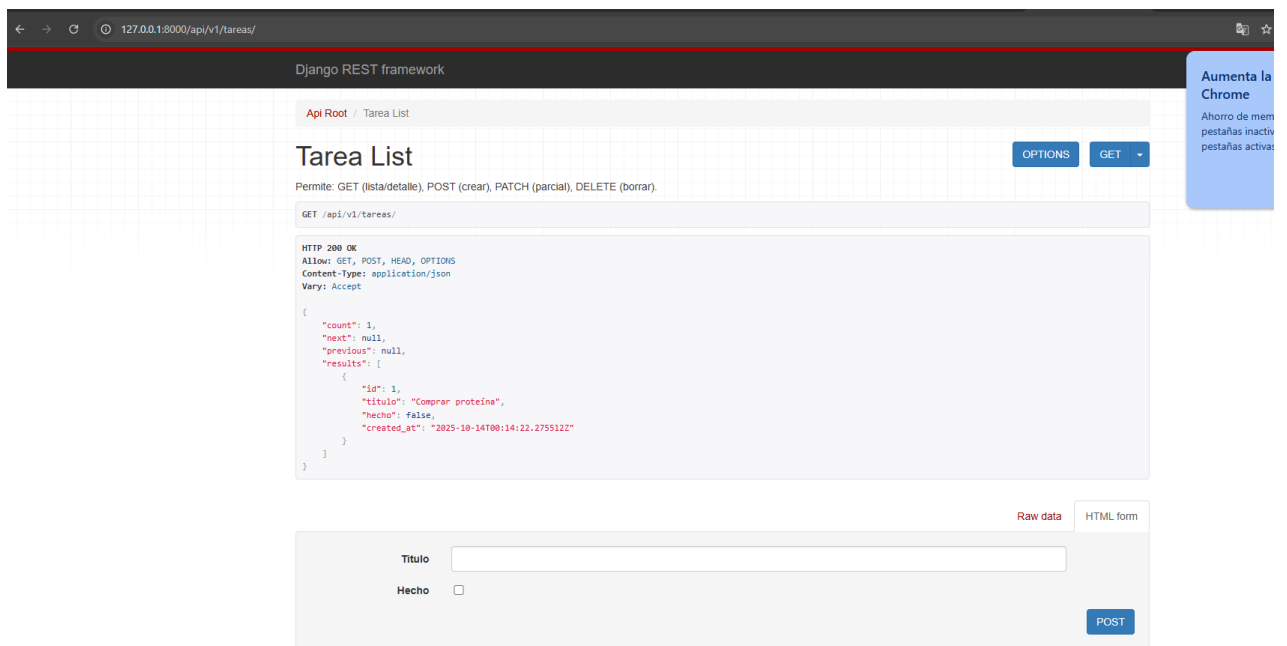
127.0.0.1:8000/api/v1/tareas/

Django REST framework

Aumenta la Chrome

Ahorro de mem pestañas inactiv pestañas activas

Api Root / Tarea List

Tarea List

OPTIONS GET

Permite: GET (lista/detalle), POST (crear), PATCH (parcial), DELETE (borrar).

GET /api/v1/tareas/

HTTP 200 OK
Allow: GET, POST, HEAD, OPTIONS
Content-Type: application/json
Vary: Accept

{
    "count": 1,
    "next": null,
    "previous": null,
    "results": [
        {
            "id": 1,
            "titulo": "Comprar proteina",
            "hecho": false,
            "created_at": "2025-10-14T00:14:22.275512Z"
        }
    ]
}

Raw data HTML form

Titulo

Hecho

POST